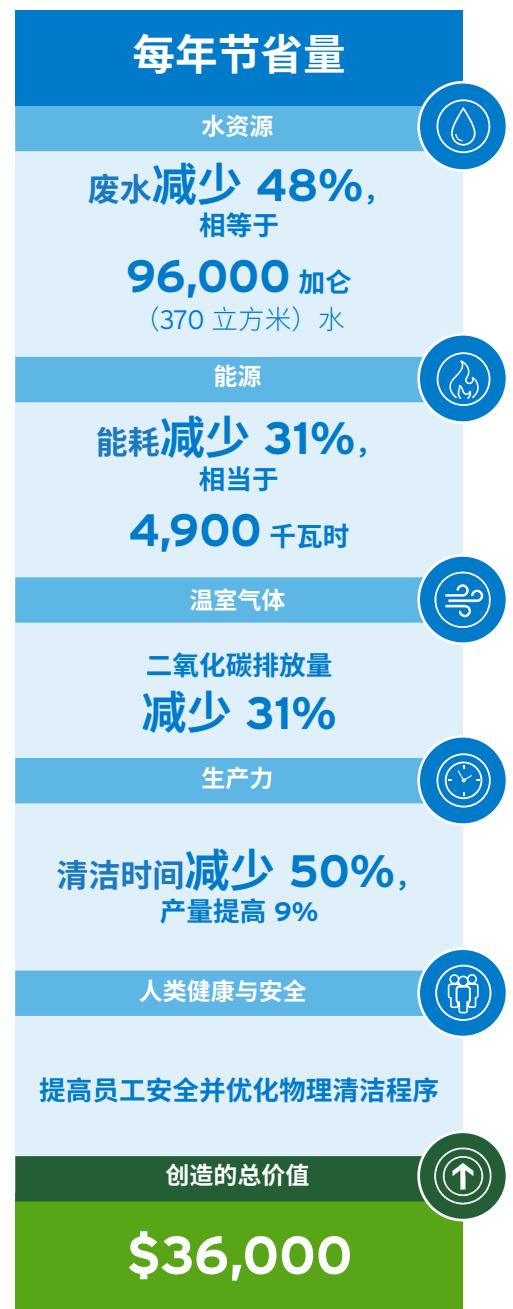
每年节省量

水资源

废水减少 48%，
相等于
96,000 加仑
（370 立方米）水

能源

能耗减少 31%，
相当于
4,900 千瓦时

温室气体

二氧化碳排放量
减少 31%

生产力

清洁时间减少 50%，
产量提高 9%

人类健康与安全

提高员工安全并优化物理清洁程序

创造的总价值

$36,000